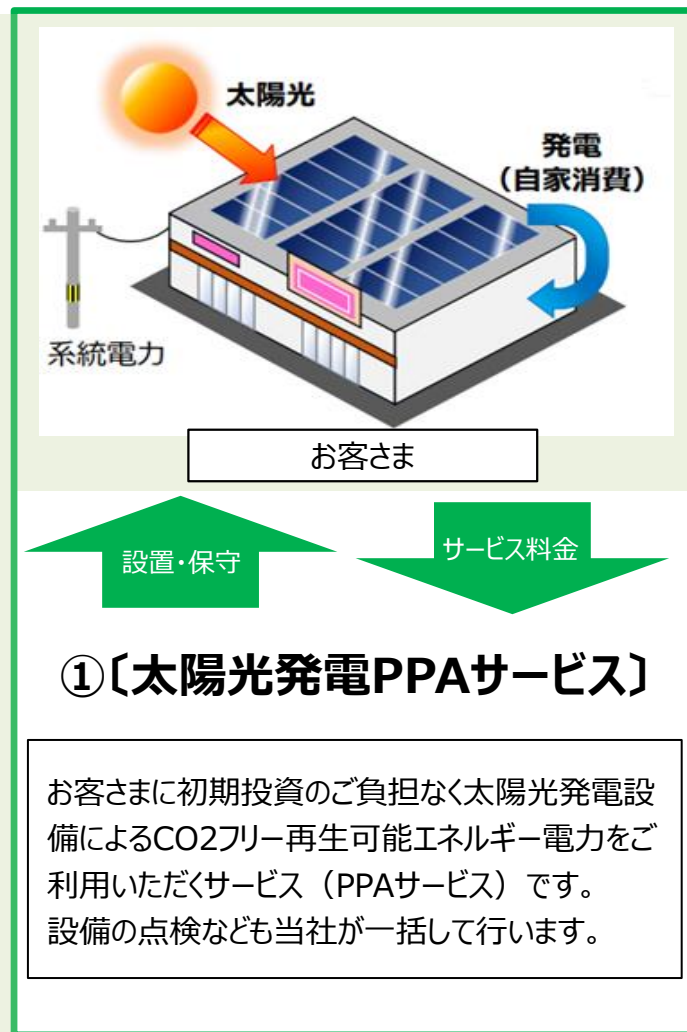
太陽光

発電
(自家消費)

系統電力

お客さま

設置・保守

サービス料金

①〔太陽光発電PPAサービス〕

お客さまに初期投資のご負担なく太陽光発電設備によるCO2フリー再生可能エネルギー電力をご利用いただくサービス（PPAサービス）です。
設備の点検なども当社が一括して行います。